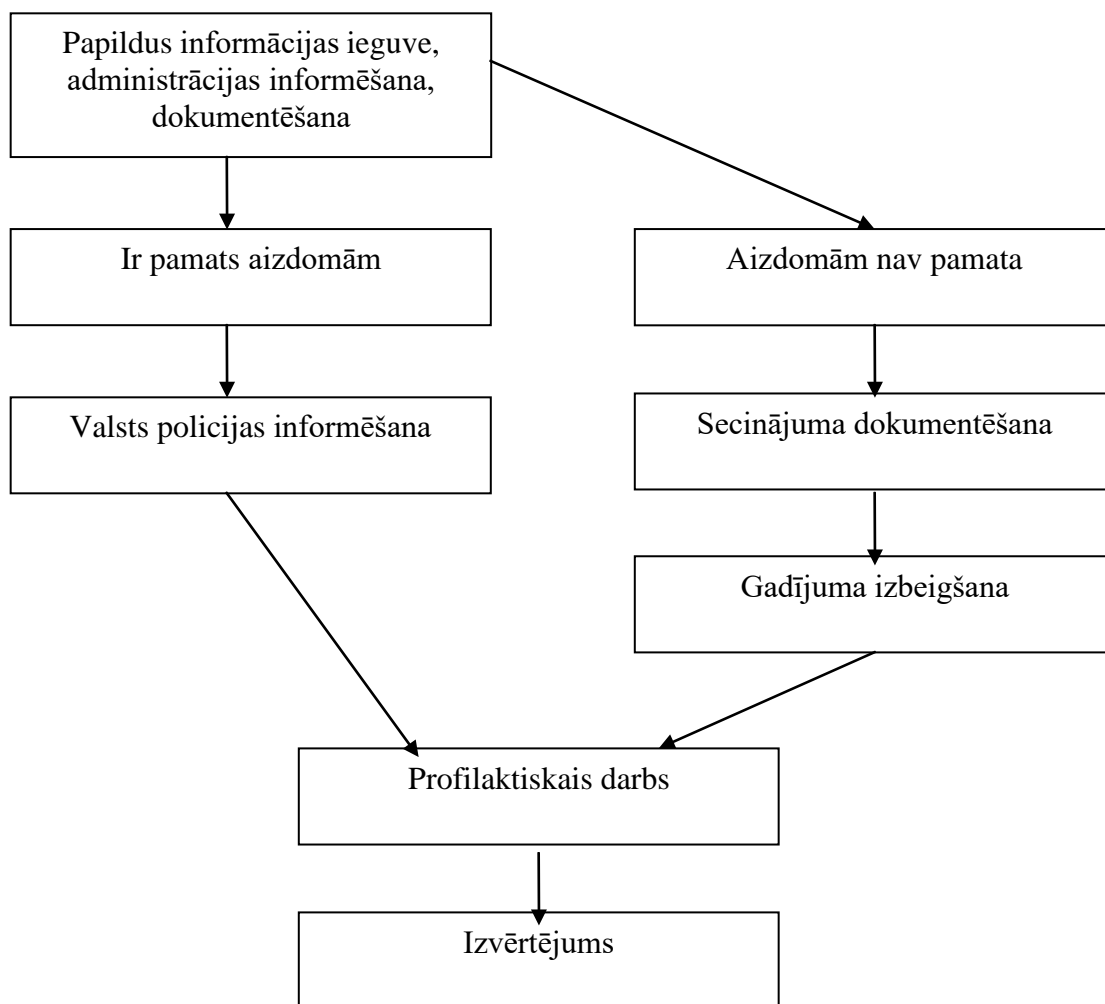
Papildus informācijas ieguve, administrācijas informēšana, dokumentēšana

Ir pamats aizdomām

Aizdomām nav pamata

Valsts policijas informēšana

Secinājuma dokumentēšana

Gadījuma izbeigšana

Profilaktiskais darbs

Izvērtējums